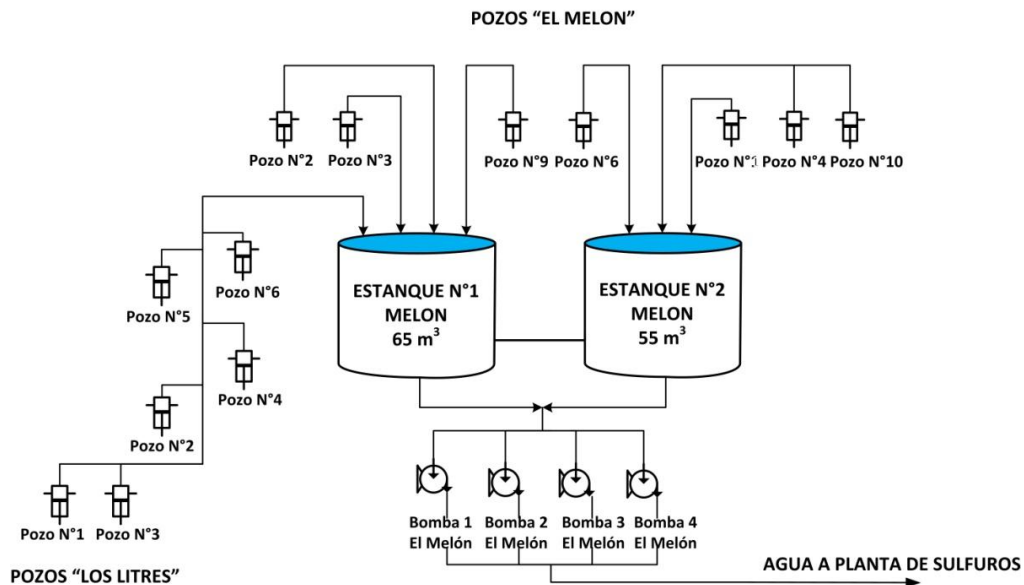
POZOS "EL MELON"

Pozo N°2 Pozo N°3 Pozo N°9 Pozo N°6 Pozo N°1 Pozo N°4 Pozo N°10

Pozo N°6

Pozo N°5

ESTANQUE N°1 MELON 65 $m^3$

ESTANQUE N°2 MELON 55 $m^3$

Pozo N°4

Pozo N°2

Pozo N°1 Pozo N°3

Bomba 1 El Melón Bomba 2 El Melón Bomba 3 El Melón Bomba 4 El Melón

POZOS "LOS LITRES"

AGUA A PLANTA DE SULFUROS